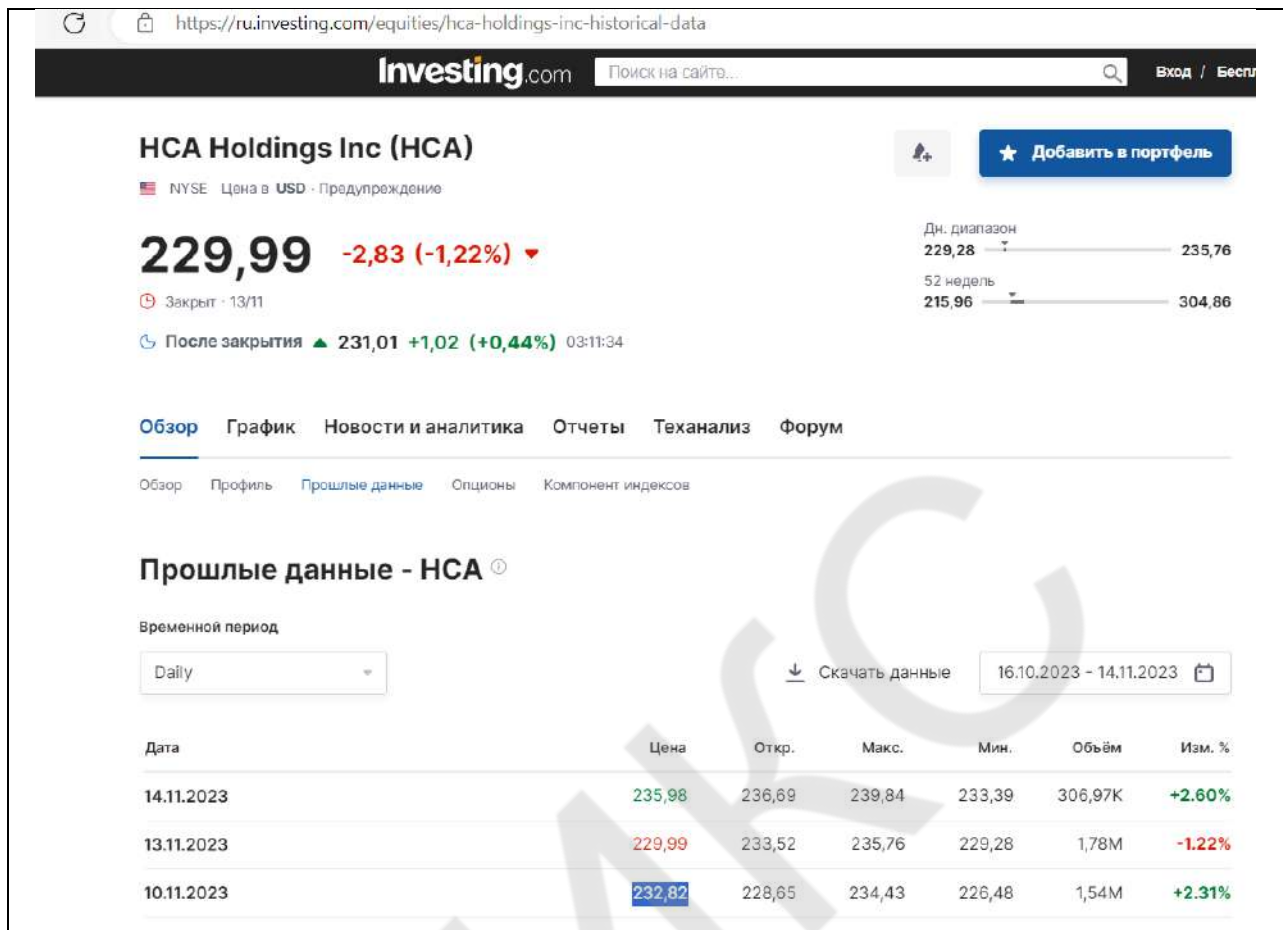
https://ru.investing.com/equities/hca-holdings-inc-historical-data

Investing.com Поиск на сайте... Вход / Беспл

HCA Holdings Inc (HCA)

NYSE Цена в USD · Предупреждение

Добавить в портфель

229,99 -2,83 (-1,22%)

Закрыт · 13/11

После закрытия 231,01 +1,02 (+0,44%) 03:11:34

Дн. диапазон
229,28 235,76

52 недель
215,96 304,86

Обзор График Новости и аналитика Отчеты Теханализ Форум

Обзор Профиль Прошлые данные Опционы Компонент индексов

Прошлые данные - HCA

Временной период

Daily

Скачать данные 16.10.2023 - 14.11.2023

| Дата | Цена | Откр. | Макс. | Мин. | Объём | Изм. % |
|---|---|---|---|---|---|---|
| 14.11.2023 | 235,98 | 236,69 | 239,84 | 233,39 | 306,97K | +2.60% |
| 13.11.2023 | 229,99 | 233,52 | 235,76 | 229,28 | 1,78M | -1.22% |
| 10.11.2023 | 232,82 | 228,65 | 234,43 | 226,48 | 1,54M | +2.31% |